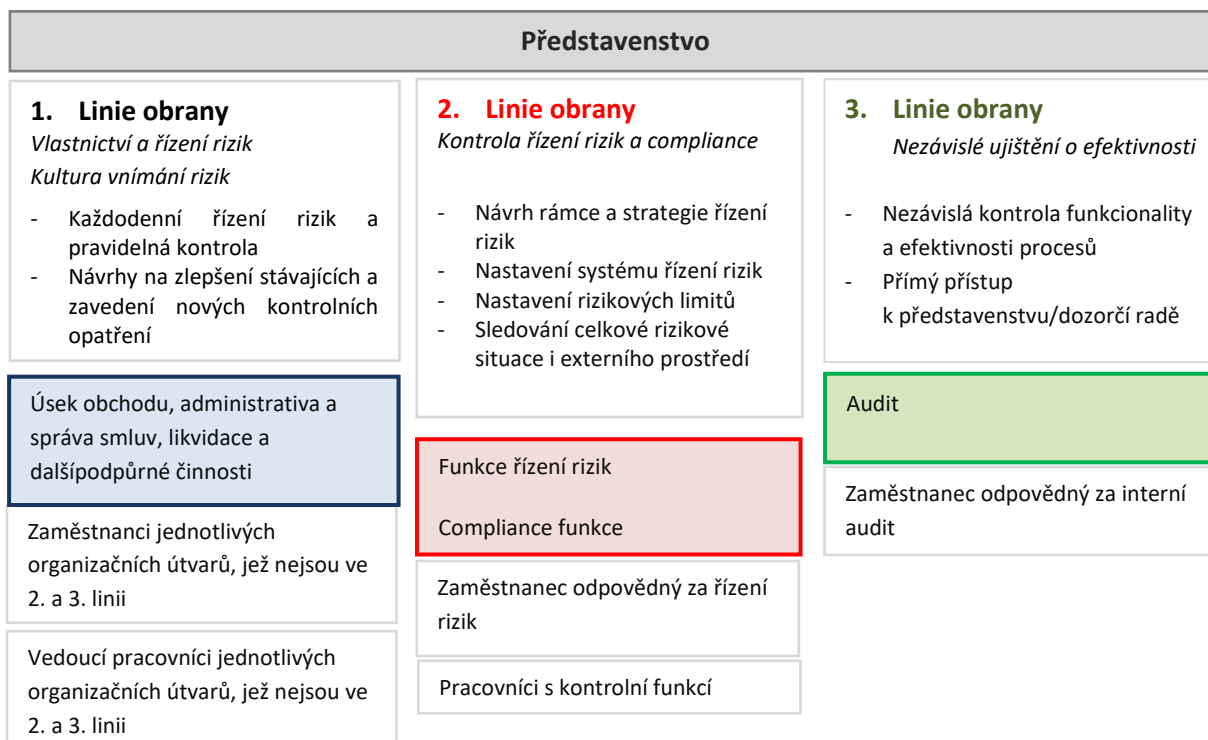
Představenstvo

1. Linie obrany
Vlastnictví a řízení rizik
Kultura vnímání rizik

- Každodenní řízení rizik a pravidelná kontrola
- Návrhy na zlepšení stávajících a zavedení nových kontrolních opatření

Úsek obchodu, administrativa a správa smluv, likvidace a dalšípodpůrné činnosti

Zaměstnanci jednotlivých organizačních útvarů, jež nejsou ve 2. a 3. linii

Vedoucí pracovníci jednotlivých organizačních útvarů, jež nejsou ve 2. a 3. linii

2. Linie obrany
Kontrola řízení rizik a compliance

- Návrh rámce a strategie řízení rizik
- Nastavení systému řízení rizik
- Nastavení rizikových limitů
- Sledování celkové rizikové situace i externího prostředí

Funkce řízení rizik

Compliance funkce

Zaměstnanec odpovědný za řízení rizik

Pracovníci s kontrolní funkcí

3. Linie obrany
Nezávislé ujištění o efektivnosti

- Nezávislá kontrola funkcionality a efektivnosti procesů
- Přímý přístup k představenstvu/dozorčí radě

Audit

Zaměstnanec odpovědný za interní audit